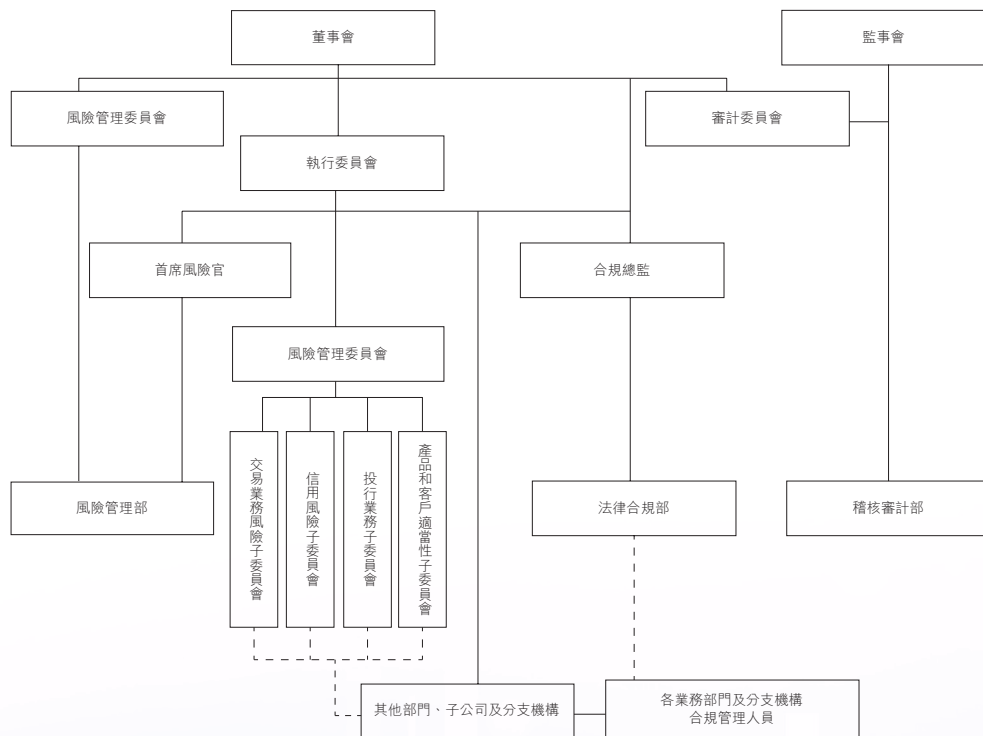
董事會

監事會

風險管理委員會

審計委員會

執行委員會

首席風險官

合規總監

風險管理委員會

交易業務風險子委員會

信用風險子委員會

投行業務子委員會

產品和客戶適當性子委員會

風險管理部

法律合規部

稽核審計部

其他部門、子公司及分支機構

各業務部門及分支機構合規管理人員